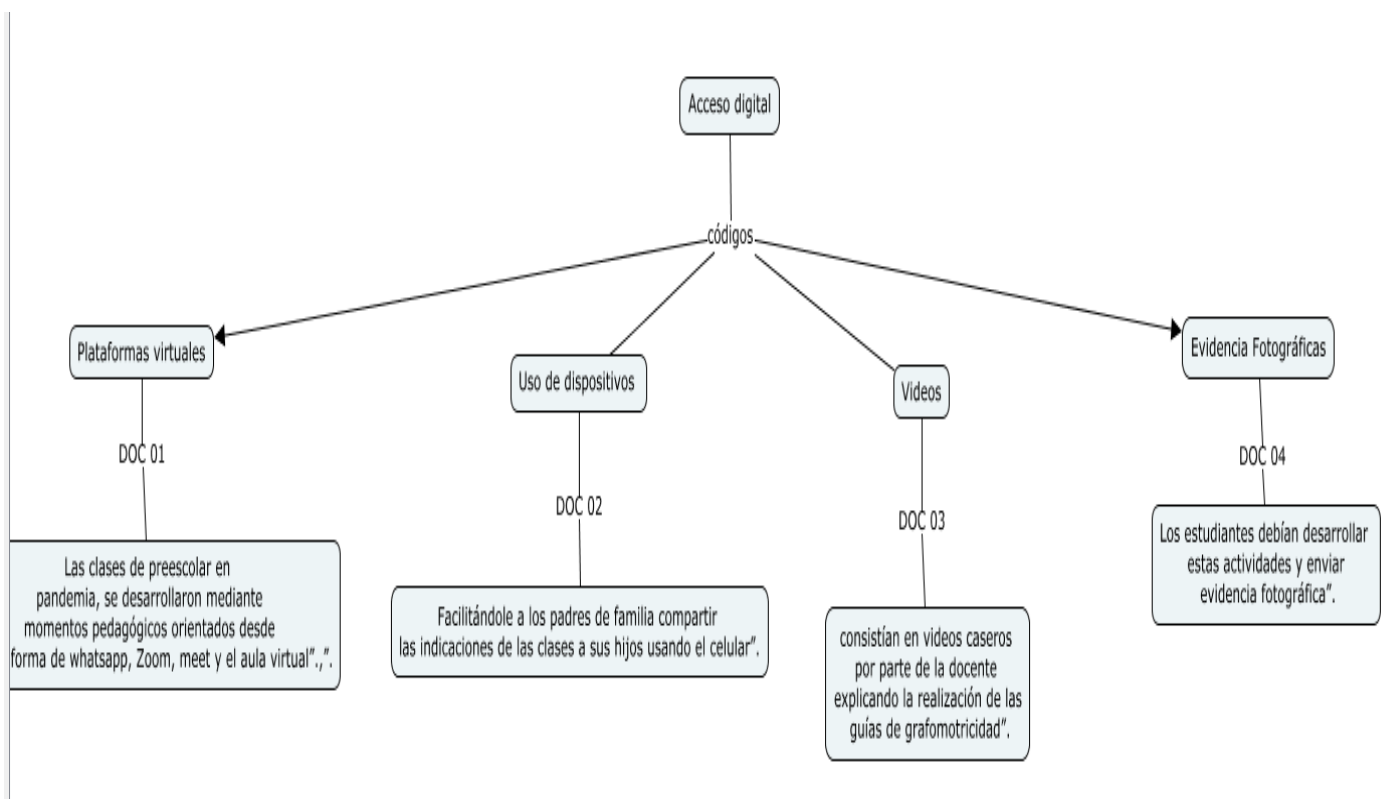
Acceso digital

códigos

Plataformas virtuales

Uso de dispositivos

Videos

Evidencia Fotográficas

DOC 01

DOC 02

DOC 03

DOC 04

Las clases de preescolar en pandemia, se desarrollaron mediante momentos pedagógicos orientados desde forma de whatsapp, Zoom, meet y el aula virtual".,".

Facilitándole a los padres de familia compartir las indicaciones de las clases a sus hijos usando el celular".

consistían en videos caseros por parte de la docente explicando la realización de las guías de grafomotricidad".

Los estudiantes debían desarrollar estas actividades y enviar evidencia fotográfica".